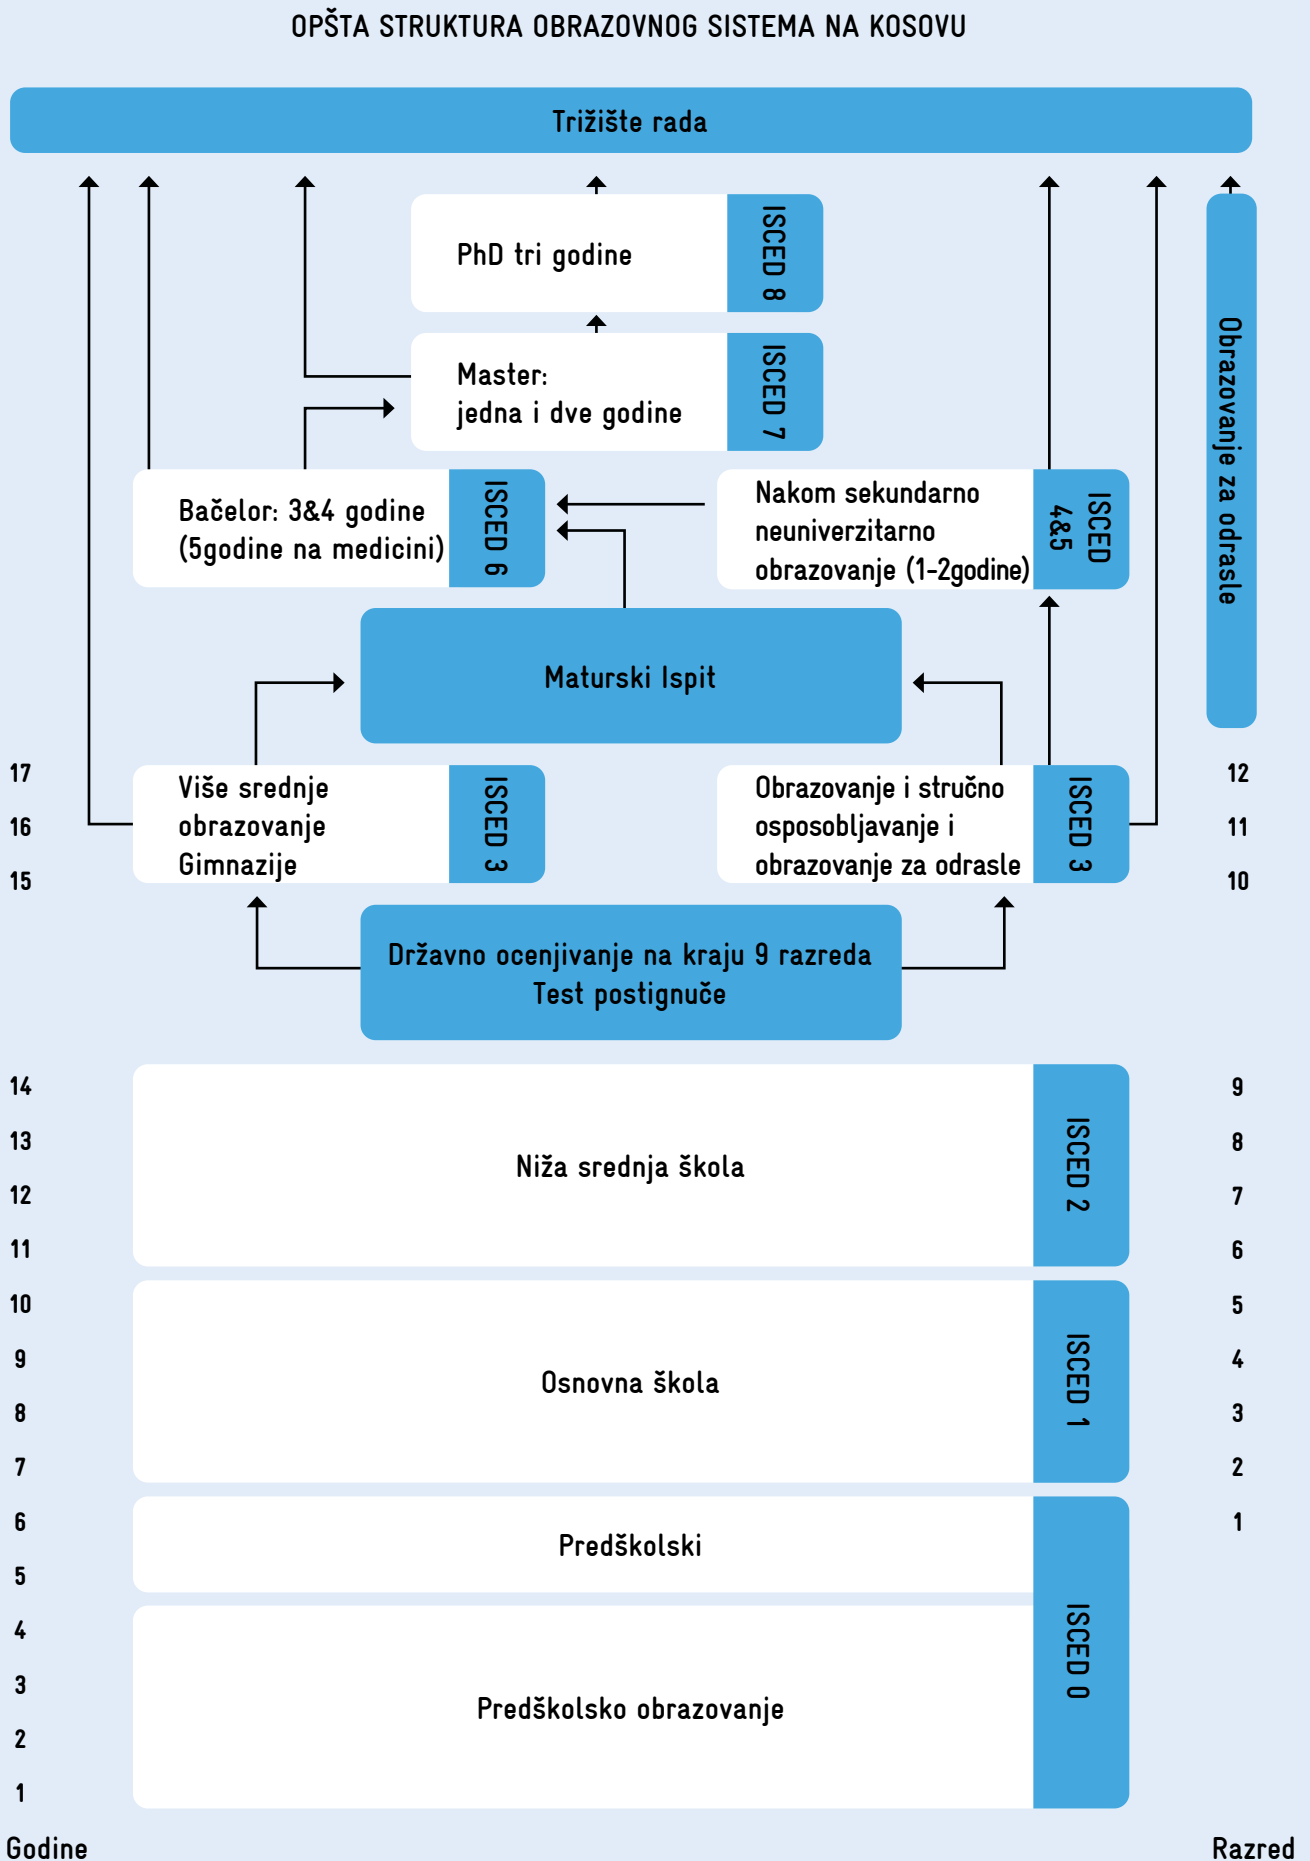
OPŠTA STRUKTURA OBRAZOVNOG SISTEMA NA KOSOVU

Tržište rada

PhD tri godine

ISCED 8

Master:
jedna i dve godine

ISCED 7

Obrazovanje za odrasle

Bačelor: 3&4 godine
(5godine na medicini)

ISCED 6

Nakom sekundarno neuniverzitarno obrazovanje (1-2godine)

ISCED 4&5

Maturski Ispit

17
16
15

Više srednje obrazovanje Gimnazije

ISCED 3

Obrazovanje i stručno osposobljavanje i obrazovanje za odrasle

ISCED 3

12
11
10

Državno ocenjivanje na kraju 9 razreda
Test postignuće

14
13
12
11

Niža srednja škola

ISCED 2

9
8
7
6

10
9
8
7

Osnovna škola

ISCED 1

5
4
3
2

6

Predškolski

1

5
4
3
2
1

Predškolsko obrazovanje

ISCED 0

Godine

Razred